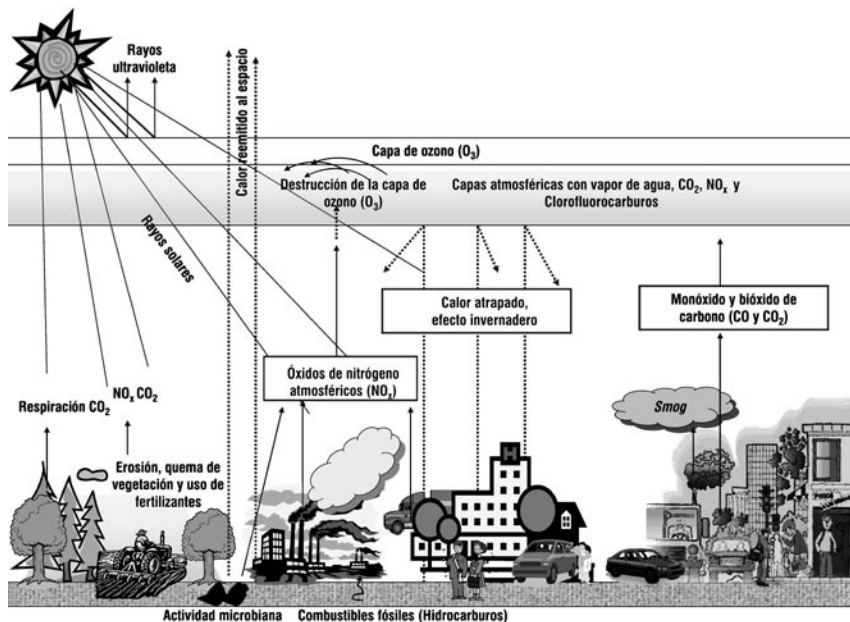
Rayos ultravioleta

Calor reemitido al espacio

Capa de ozono ($O_3$)

Destrucción de la capa de ozono ($O_3$)

Capas atmosféricas con vapor de agua, $CO_2$, $NO_x$ y Clorofluorocarburos

Rayos solares

Calor atrapado, efecto invernadero

Monóxido y bióxido de carbono (CO y $CO_2$)

Óxidos de nitrógeno atmosféricos ($NO_x$)

Respiración $CO_2$

$NO_x$ $CO_2$

Smog

Erosión, quema de vegetación y uso de fertilizantes

H

Actividad microbiana

Combustibles fósiles (Hidrocarburos)